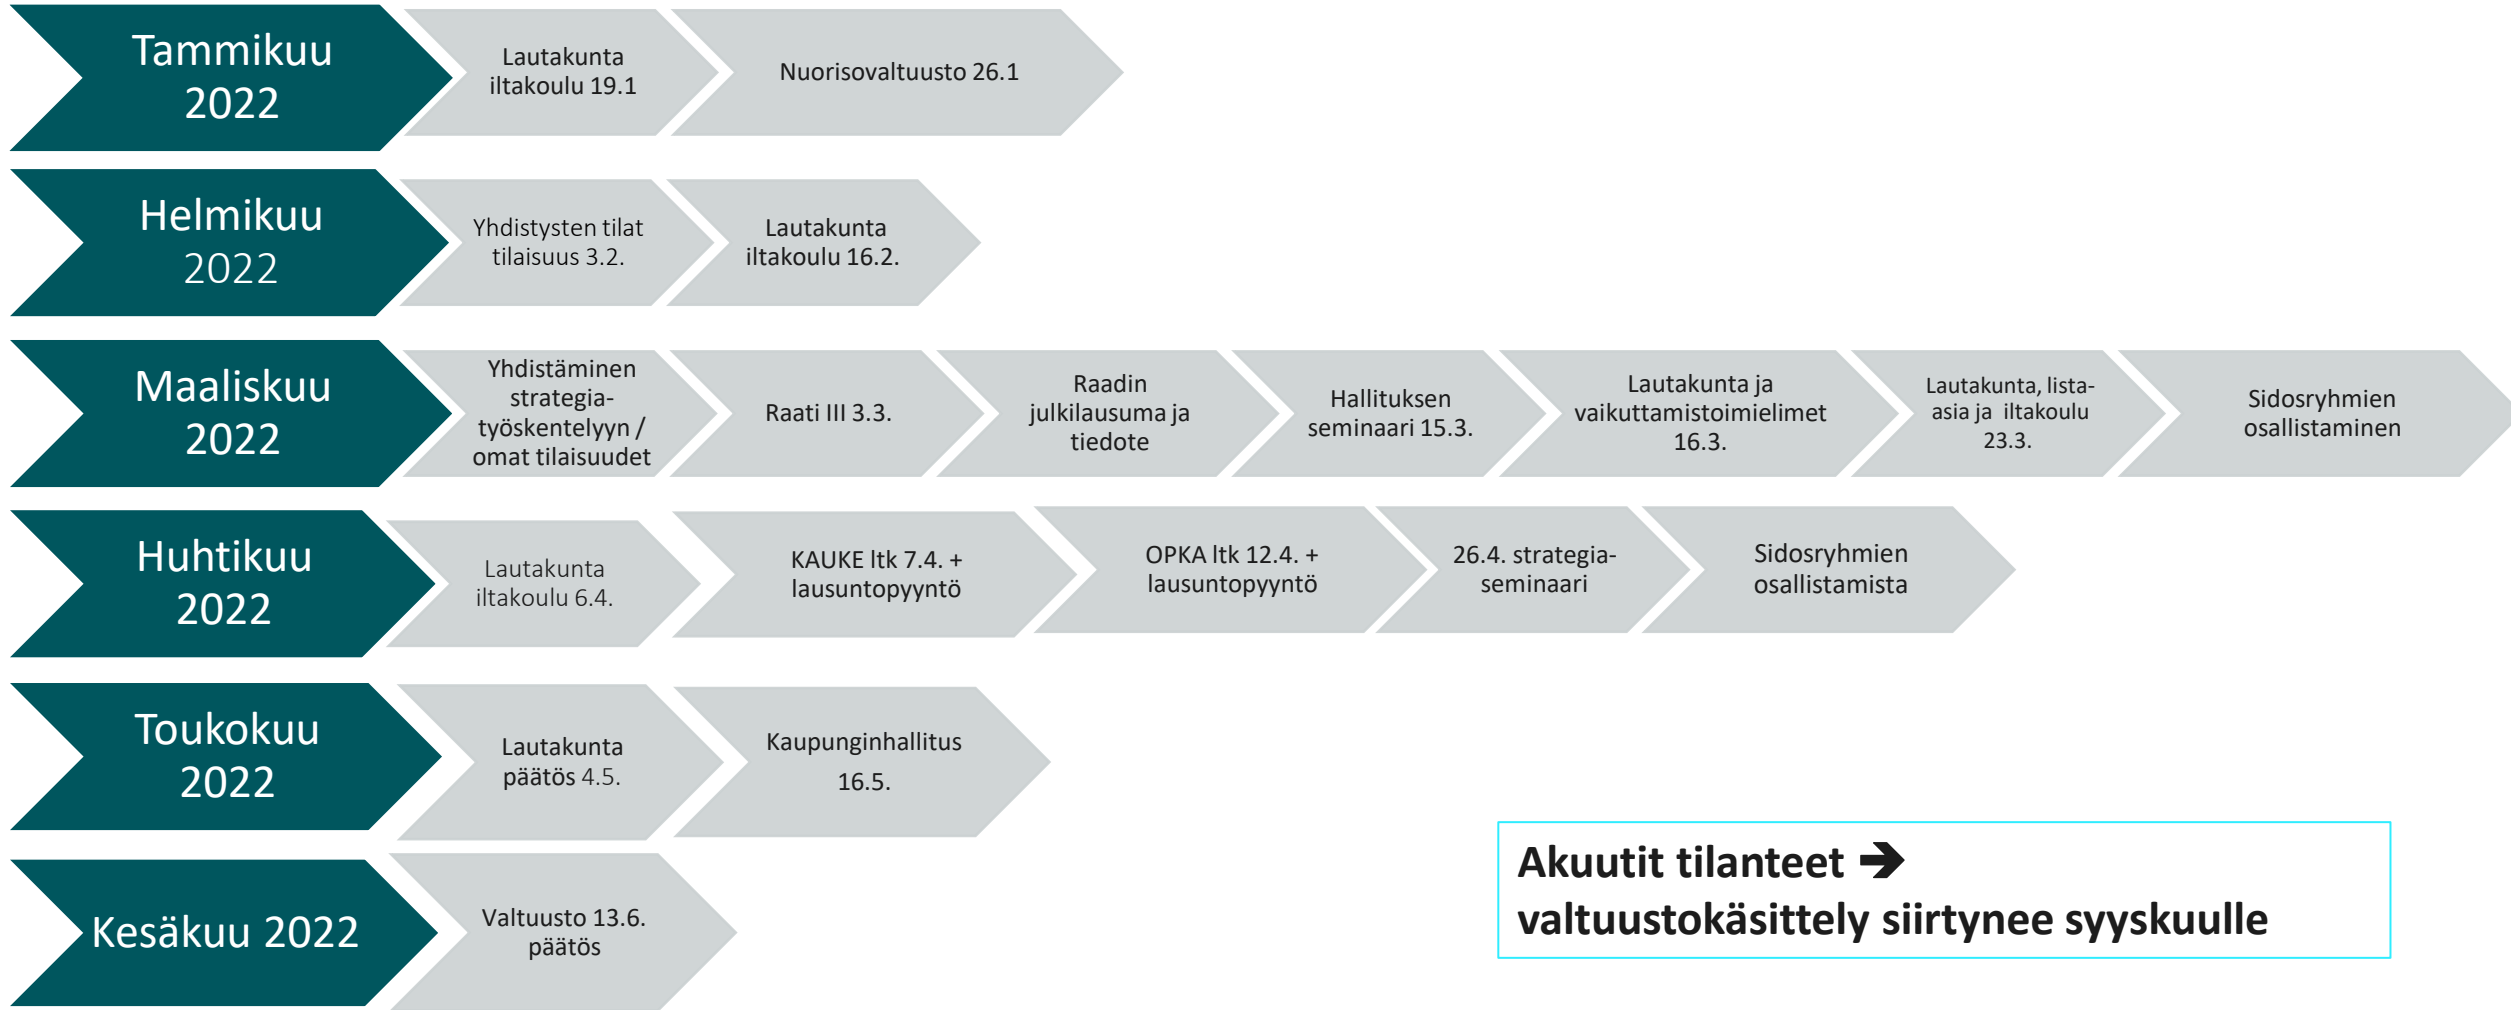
Tammikuu 2022

Lautakunta iltakoulu 19.1

Nuorisovaltuusto 26.1

Helmikuu 2022

Yhdistysten tilat tilaisuus 3.2.

Lautakunta iltakoulu 16.2.

Maaliskuu 2022

Yhdistäminen strategiatyöskentelyyn / omat tilaisuudet

Raati III 3.3.

Raadin julkilausuma ja tiedote

Hallituksen seminaari 15.3.

Lautakunta ja vaikuttamistoimielimet 16.3.

Lautakunta, listaasia ja iltakoulu 23.3.

Sidosryhmien osallistaminen

Huhtikuu 2022

Lautakunta iltakoulu 6.4.

KAUKE ltk 7.4. + lausuntopyyntö

OPKA ltk 12.4. + lausuntopyyntö

26.4. strategiaseminaari

Sidosryhmien osallistamista

Toukokuu 2022

Lautakunta päätös 4.5.

Kaupunginhallitus 16.5.

Kesäkuu 2022

Valtuusto 13.6. päätös

Akuutit tilanteet ➔
valtuustokäsittely siirtynee syyskuulle